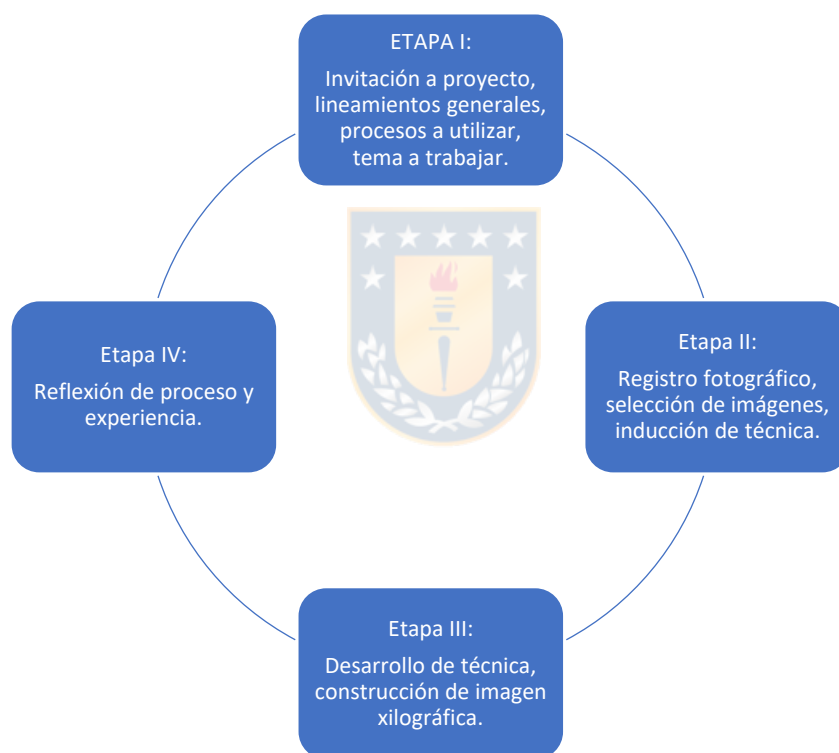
ETAPA I:
Invitación a proyecto, lineamientos generales, procesos a utilizar, tema a trabajar.

Etapa II:
Registro fotográfico, selección de imágenes, inducción de técnica.

Etapa III:
Desarrollo de técnica, construcción de imagen xilográfica.

Etapa IV:
Reflexión de proceso y experiencia.